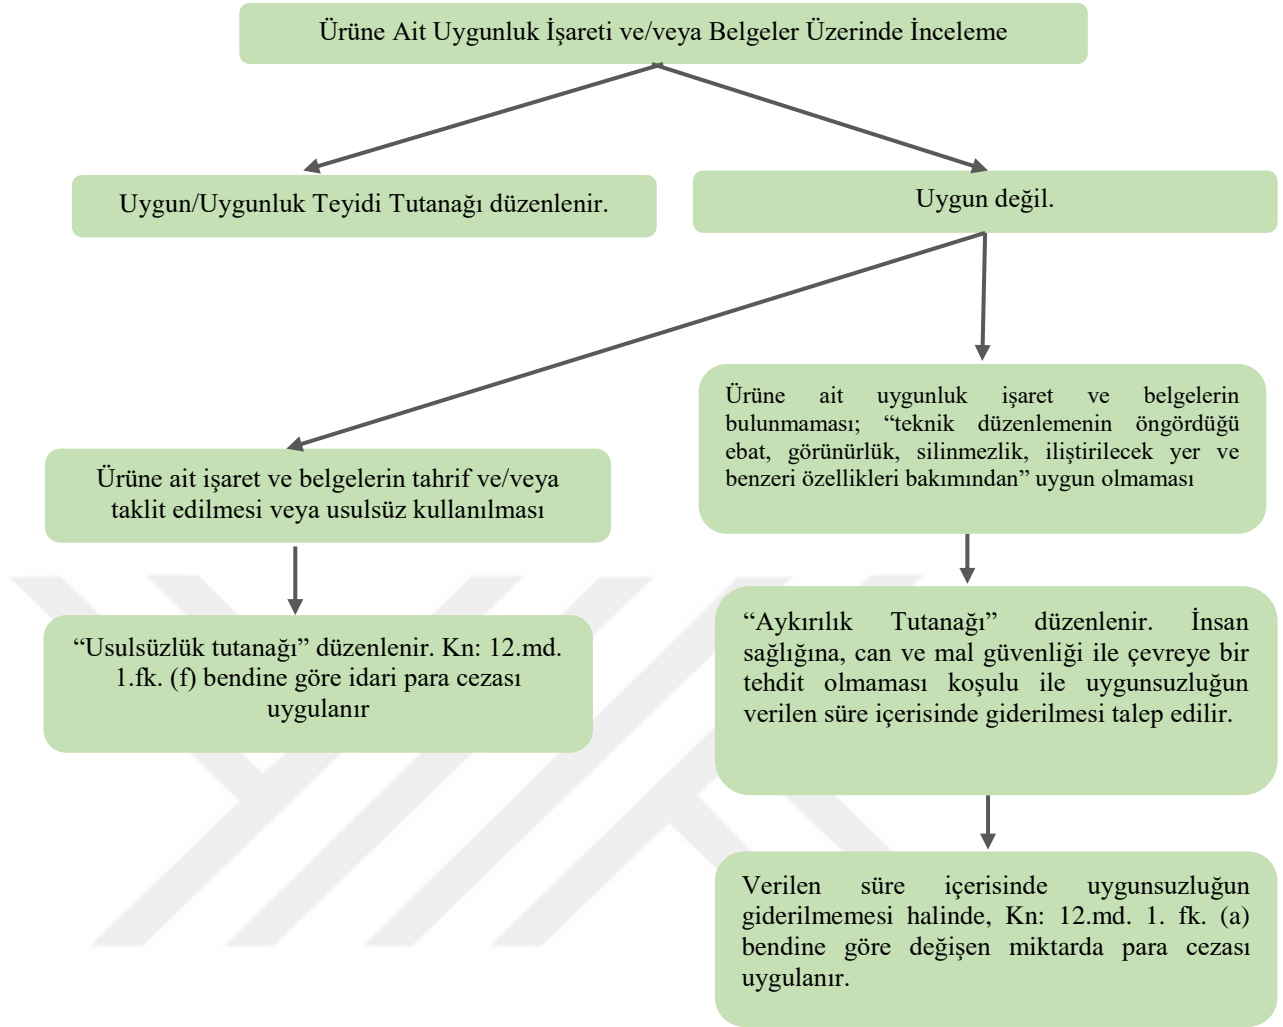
Ürüne Ait Uygunluk İşareti ve/veya Belgeler Üzerinde İnceleme

Uygun/Uygunluk Teyidi Tutanağı düzenlenir.

Uygun değil.

Ürüne ait işaret ve belgelerin tahrif ve/veya taklit edilmesi veya usulsüz kullanılması

“Usulsüzlük tutanağı” düzenlenir. Kn: 12.md. 1.fk. (f) bendine göre idari para cezası uygulanır

Ürüne ait uygunluk işaret ve belgelerin bulunmaması; “teknik düzenlemenin öngördüğü ebat, görünürlük, silinmezlik, iliştirilecek yer ve benzeri özellikleri bakımından” uygun olmaması

“Aykırılık Tutanağı” düzenlenir. İnsan sağlığına, can ve mal güvenliği ile çevreye bir tehdit olmaması koşulu ile uygunsuzluğun verilen süre içerisinde giderilmesi talep edilir.

Verilen süre içerisinde uygunsuzluğun giderilmemesi halinde, Kn: 12.md. 1. fk. (a) bendine göre değişen miktarda para cezası uygulanır.